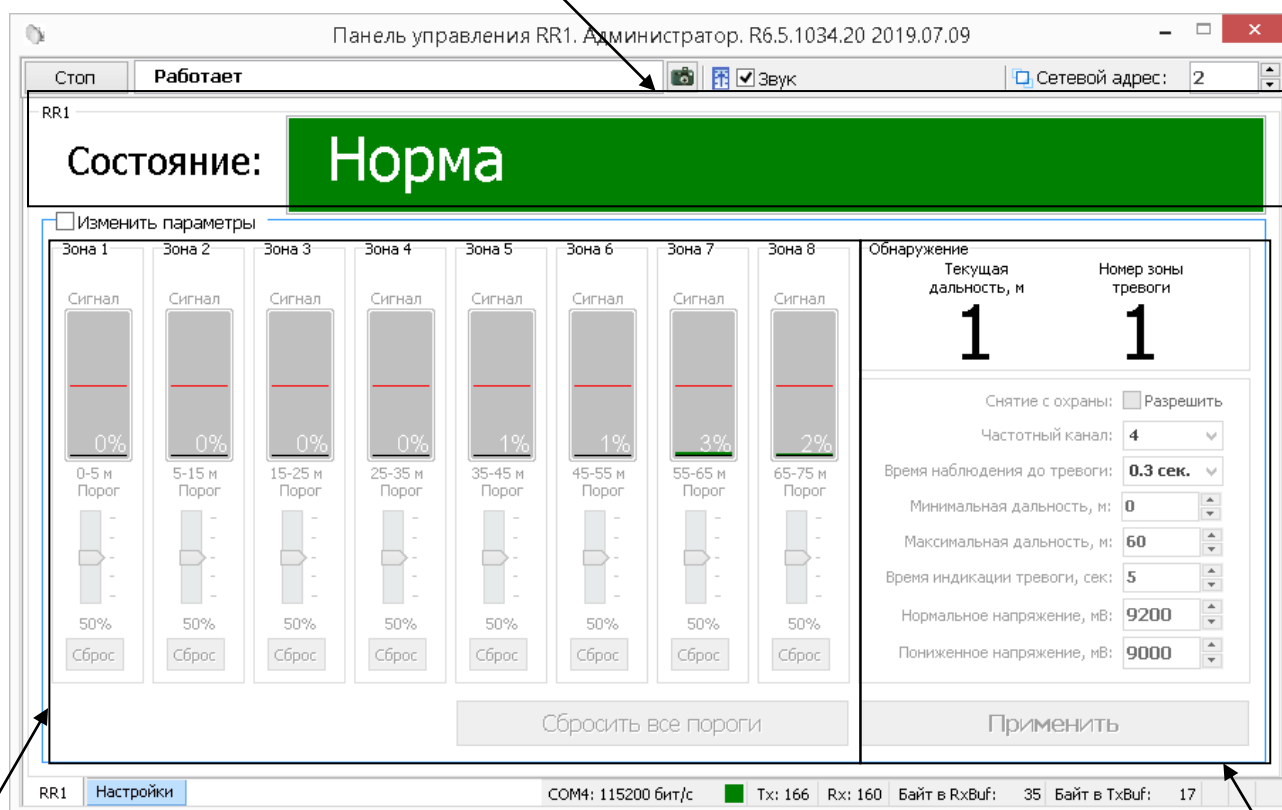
Панель управления RR1. Администратор. R6.5.1034.20 2019.07.09

Стоп Работает
Звук
Сетевой адрес: 2

RR1
Состояние: Норма

Изменить параметры

| Зона 1 | Зона 2 | Зона 3 | Зона 4 | Зона 5 | Зона 6 | Зона 7 | Зона 8 |
|---|---|---|---|---|---|---|---|
| Сигнал | Сигнал | Сигнал | Сигнал | Сигнал | Сигнал | Сигнал | Сигнал |
| 0% | 0% | 0% | 0% | 1% | 1% | 3% | 2% |
| 0-5 м | 5-15 м | 15-25 м | 25-35 м | 35-45 м | 45-55 м | 55-65 м | 65-75 м |
| Порог | Порог | Порог | Порог | Порог | Порог | Порог | Порог |
| 50% | 50% | 50% | 50% | 50% | 50% | 50% | 50% |
| Сброс | Сброс | Сброс | Сброс | Сброс | Сброс | Сброс | Сброс |

Сбросить все пороги

Обнаружение
Текущая дальность, м
1
Номер зоны тревоги
1

Снятие с охраны: Разрешить
Частотный канал: 4
Время наблюдения до тревоги: 0.3 сек.
Минимальная дальность, м: 0
Максимальная дальность, м: 60
Время индикации тревоги, сек: 5
Нормальное напряжение, мВ: 9200
Пониженное напряжение, мВ: 9000

Применить

RR1 Настройки COM4: 115200 бит/с Tx: 166 Rx: 160 Байт в RxBuf: 35 Байт в TxBuf: 17